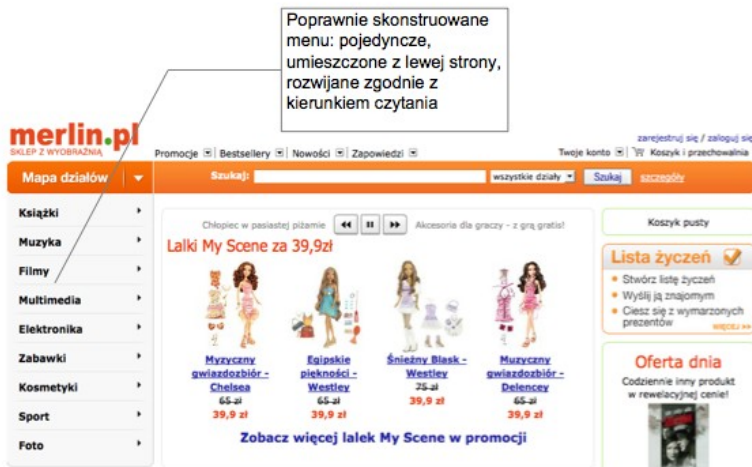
Poprawnie skonstruowane menu: pojedyncze, umieszczone z lewej strony, rozwijane zgodnie z kierunkiem czytania

merlin.pl
SKLEP Z WYOBRAŹNIĄ

zarejestruj się / zaloguj się

Promocje Bestsellery Nowości Zapowiedzi

Twoje konto Koszyk i przechowalnia

Mapa działów

Szukaj: wszystkie działy Szukaj szczegóły

Książki
Muzyka
Filmy
Multimedia
Elektronika
Zabawki
Kosmetyki
Sport
Foto

Chłopiec w pasiastej piżamie Akcesoria dla graczy - z grą gratis!

Lalki My Scene za 39,9zł

Myzyczny gwiazdozbiór - Chelsea
~~65 zł~~
39,9 zł

Egipskie piękności - Westley
~~65 zł~~
39,9 zł

Śnieżny Blask - Westley
~~75 zł~~
39,9 zł

Muzyczny gwiazdozbiór - Delencey
~~65 zł~~
39,9 zł

Zobacz więcej lalek My Scene w promocji

Koszyk pusty

Lista życzeń
Stwórz listę życzeń
Wyślij ją znajomym
Ciesz się z wymarzonych prezentów
WIĘCEJ »

Oferta dnia
Codziennie inny produkt w rewelacyjnej cenie!